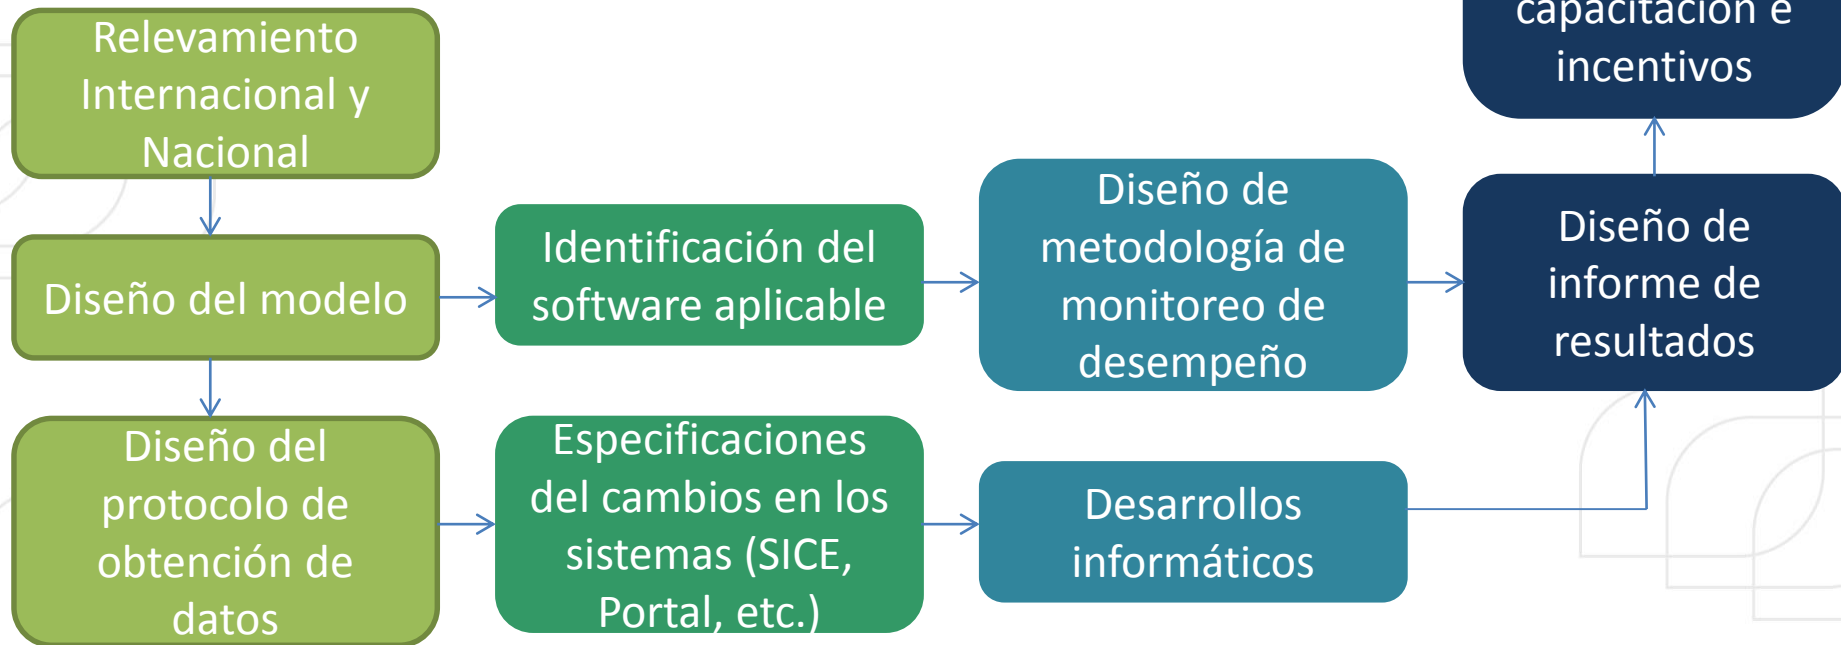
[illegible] capacitación e incentivos

Relevamiento Internacional y Nacional

Diseño del modelo

Identificación del software aplicable

Diseño de metodología de monitoreo de desempeño

Diseño de informe de resultados

Diseño del protocolo de obtención de datos

Especificaciones del cambios en los sistemas (SICE, Portal, etc.)

Desarrollos informáticos